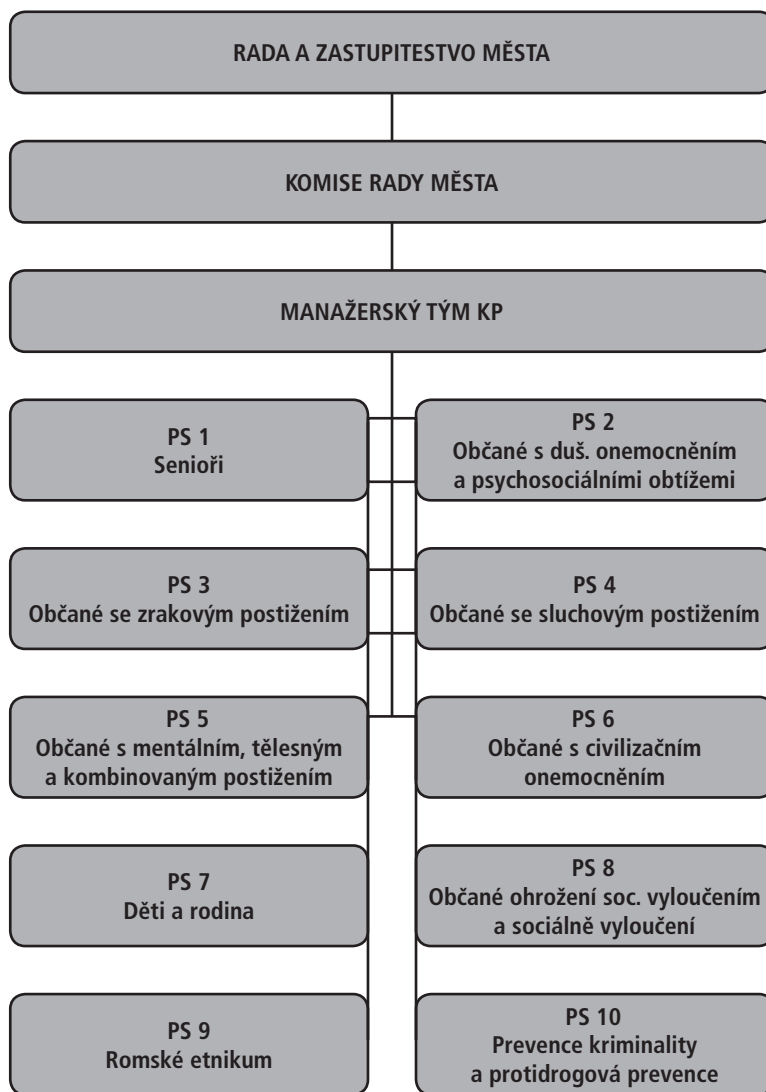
RADA A ZASTUPITESTVO MĚSTA

KOMISE RADY MĚSTA

MANAŽERSKÝ TÝM KP

PS 1
Senioři

PS 2
Občané s duš. onemocněním a psychosociálními obtížemi

PS 3
Občané se zrakovým postižením

PS 4
Občané se sluchovým postižením

PS 5
Občané s mentálním, tělesným a kombinovaným postižením

PS 6
Občané s civilizačním onemocněním

PS 7
Děti a rodina

PS 8
Občané ohrožení soc. vyloučením a sociálně vyloučení

PS 9
Romské etnikum

PS 10
Prevence kriminality a protidrogová prevence